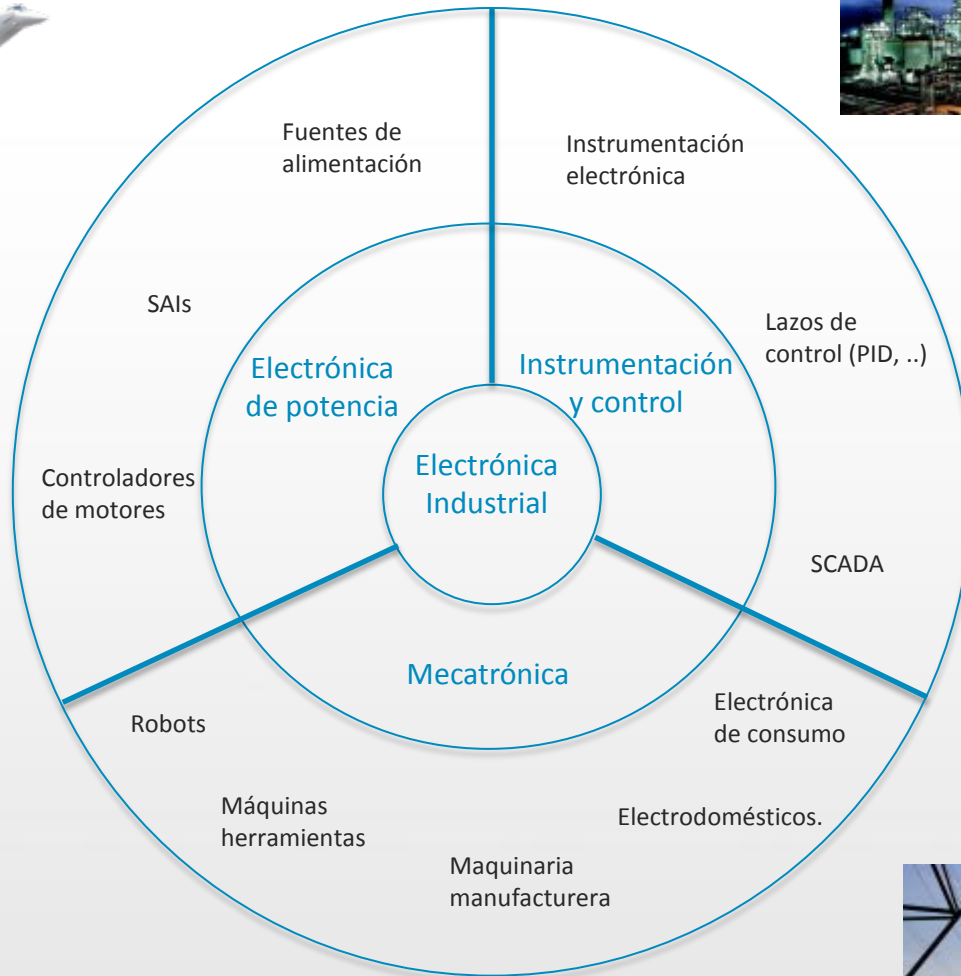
Electrónica Industrial

Electrónica de potencia

Fuentes de alimentación

SAIs

Controladores de motores

Instrumentación y control

Instrumentación electrónica

Lazos de control (PID, ..)

SCADA

Mecatrónica

Robots

Máquinas herramientas

Maquinaria manufacturera

Electrodomésticos.

Electrónica de consumo